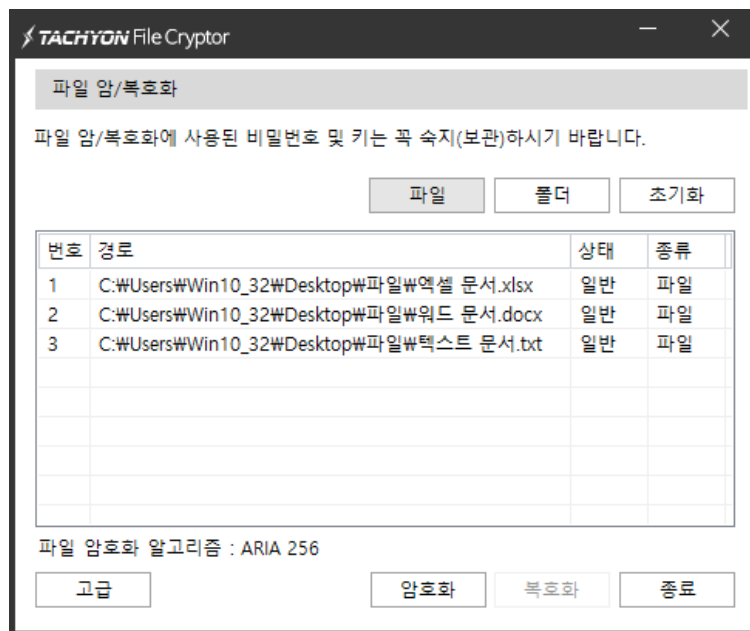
TACHYON File Cryptor

파일 암/복호화

파일 암/복호화에 사용된 비밀번호 및 키는 꼭 숙지(보관)하시기 바랍니다.

파일 폴더 초기화

| 번호 | 경로 | 상태 | 종류 |
|---|---|---|---|
| 1 | C:₩Users₩Win10_32₩Desktop₩파일₩엑셀 문서.xlsx | 일반 | 파일 |
| 2 | C:₩Users₩Win10_32₩Desktop₩파일₩워드 문서.docx | 일반 | 파일 |
| 3 | C:₩Users₩Win10_32₩Desktop₩파일₩텍스트 문서.txt | 일반 | 파일 |

파일 암호화 알고리즘 : ARIA 256

고급 암호화 복호화 종료